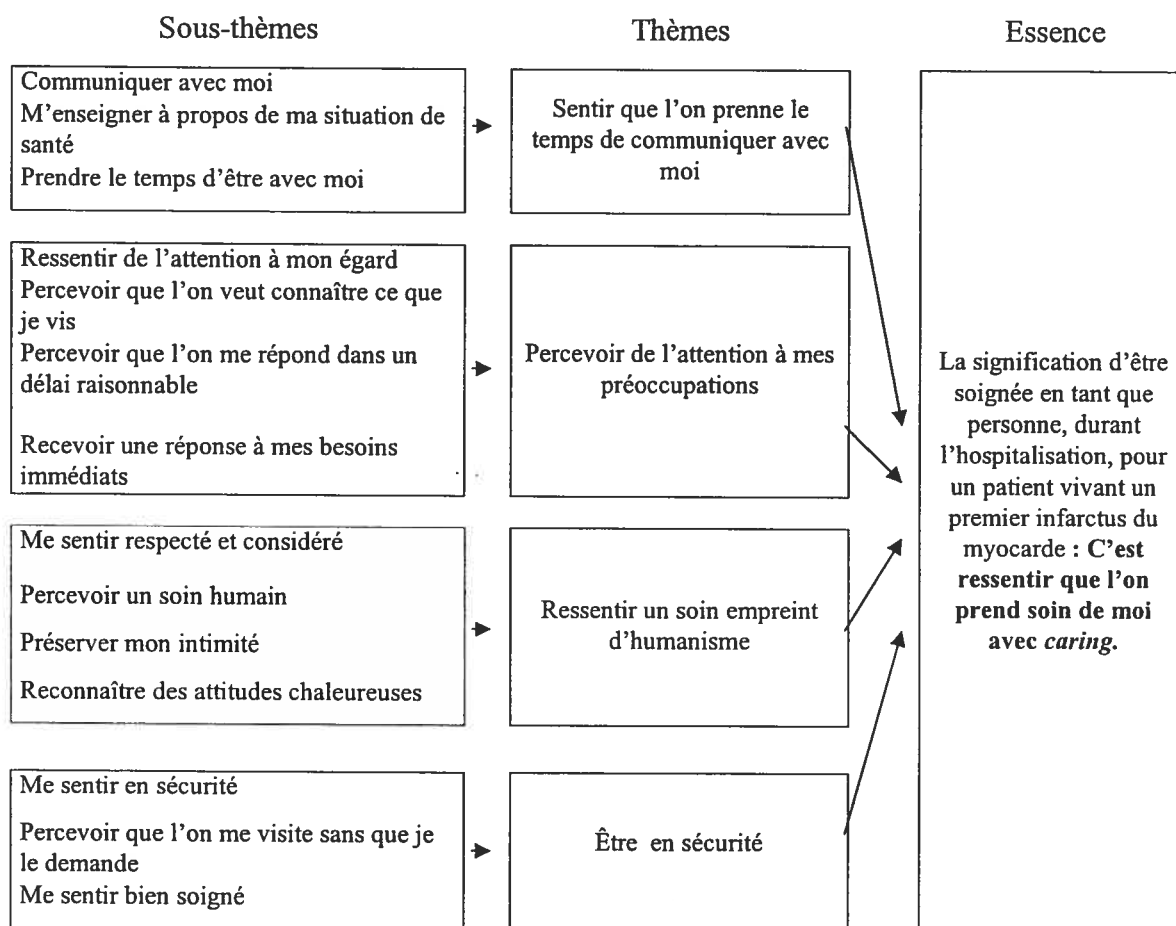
Sous-thèmes

Thèmes

Essence

Communiquer avec moi
M'enseigner à propos de ma situation de santé
Prendre le temps d'être avec moi

Sentir que l'on prenne le temps de communiquer avec moi

Ressentir de l'attention à mon égard
Percevoir que l'on veut connaître ce que je vis
Percevoir que l'on me répond dans un délai raisonnable

Recevoir une réponse à mes besoins immédiats

Percevoir de l'attention à mes préoccupations

Me sentir respecté et considéré

Percevoir un soin humain

Préserver mon intimité

Reconnaître des attitudes chaleureuses

Ressentir un soin empreint d'humanisme

Me sentir en sécurité

Percevoir que l'on me visite sans que je le demande
Me sentir bien soigné

Être en sécurité

La signification d'être soignée en tant que personne, durant l'hospitalisation, pour un patient vivant un premier infarctus du myocarde : **C'est ressentir que l'on prend soin de moi avec *caring*.**